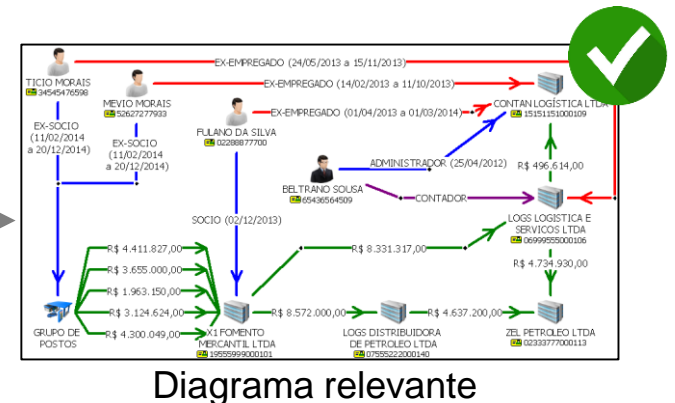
TICIO MORAIS
34545476598

EX-EMPREGADO (24/05/2013 a 15/11/2013)

MEVIO MORAIS
52627277933

EX-EMPREGADO (14/02/2013 a 11/10/2013)

EX-SOCIO (11/02/2014 a 20/12/2014)

EX-SOCIO (11/02/2014 a 20/12/2014)

FULANO DA SILVA
02288877700

EX-EMPREGADO (01/04/2013 a 01/03/2014)

CONTAN LOGÍSTICA LTDA
15151151000109

ADMINISTRADOR (25/04/2012)

BELTRANO SOUSA
65436564509

CONTADOR

R$ 496.614,00

LOGS LOGISTICA E SERVICOS LTDA
06999555000106

SOCIO (02/12/2013)

R$ 4.411.827,00
R$ 3.655.000,00
R$ 1.963.150,00
R$ 3.124.624,00
R$ 4.300.049,00

R$ 8.331.317,00

R$ 4.734.930,00

GRUPO DE POSTOS

X1 FOMENTO MERCANTIL LTDA
19555999000101

R$ 8.572.000,00

LOGS DISTRIBUIDORA DE PETROLEO LTDA
07555222000140

R$ 4.637.200,00

ZEL PETROLEO LTDA
02333777000113

Diagrama relevante